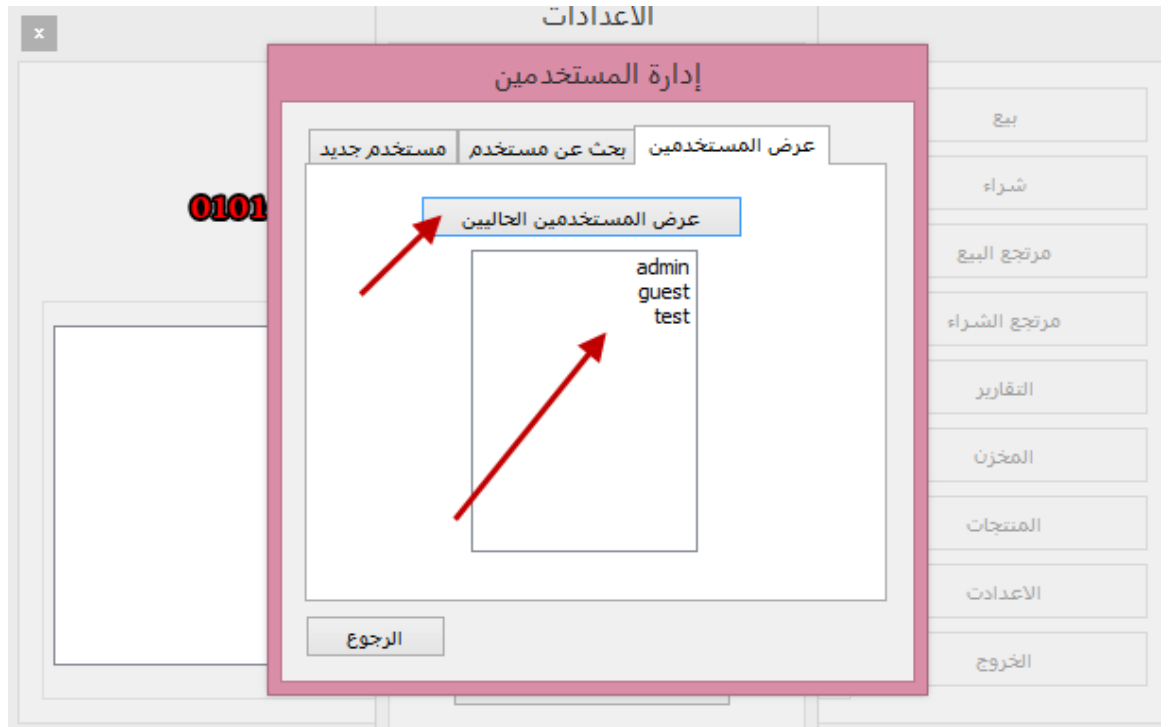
x

الاعدادات

إدارة المستخدمين

عرض المستخدمين

بحث عن مستخدم

مستخدم جديد

0101

عرض المستخدمين الحاليين

admin
guest
test

الرجوع

بيع

شراء

مرتجع البيع

مرتجع الشراء

التقارير

المخزن

المنتجات

الاعدادات

الخروج